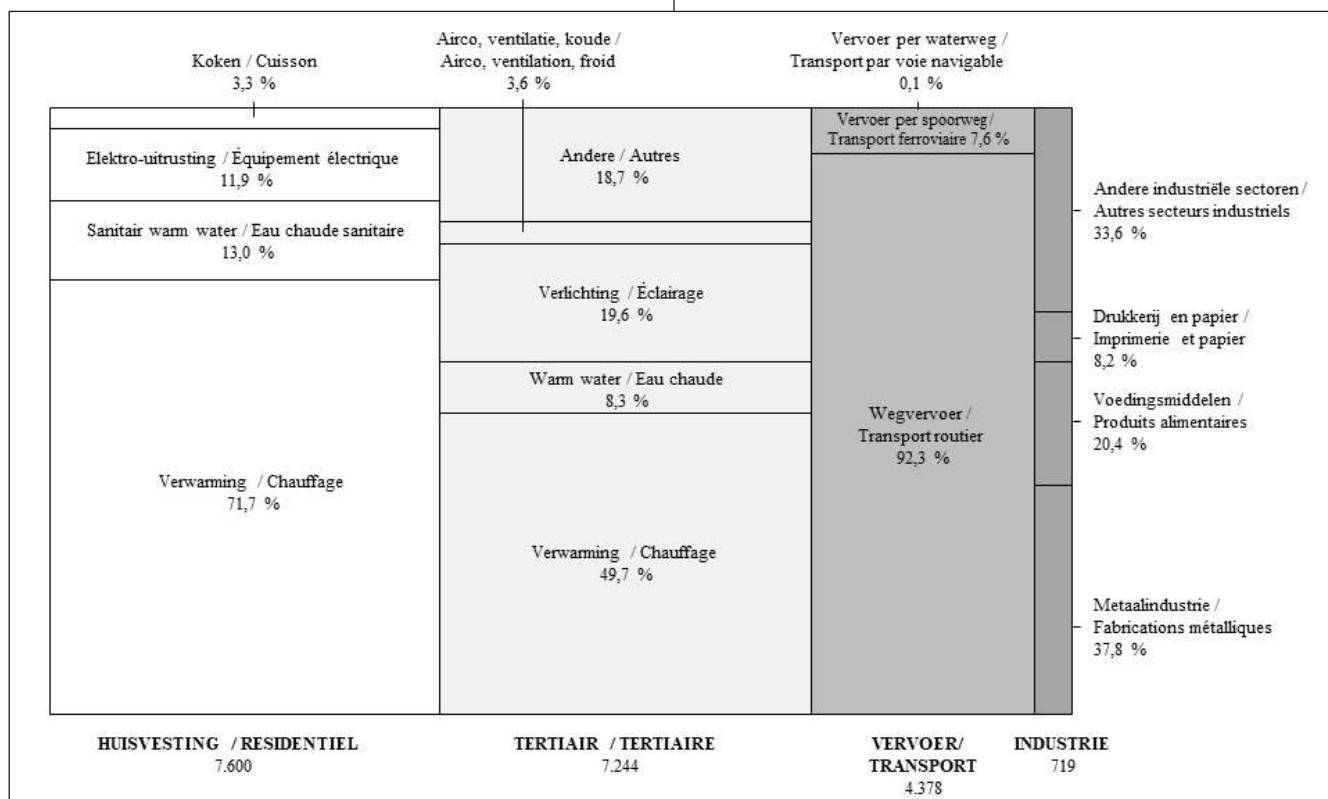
Koken / Cuisson
3,3 %

Elektro-uitrusting / Équipement électrique
11,9 %

Sanitair warm water / Eau chaude sanitaire
13,0 %

Verwarming / Chauffage
71,7 %

Airco, ventilatie, koude / Airco, ventilation, froid
3,6 %

Andere / Autres
18,7 %

Verlichting / Éclairage
19,6 %

Warm water / Eau chaude
8,3 %

Verwarming / Chauffage
49,7 %

Vervoer per waterweg / Transport par voie navigable
0,1 %

Vervoer per spoorweg / Transport ferroviaire 7,6 %

Wegvervoer / Transport routier
92,3 %

Andere industriële sectoren / Autres secteurs industriels
33,6 %

Drukkerij en papier / Imprimerie et papier
8,2 %

Voedingsmiddelen / Produits alimentaires
20,4 %

Metaalindustrie / Fabrications métalliques
37,8 %

HUISVESTING / RESIDENTIEL
7.600

TERTIAIR / TERTIAIRE
7.244

VERVOER/ TRANSPORT
4.378

INDUSTRIE
719